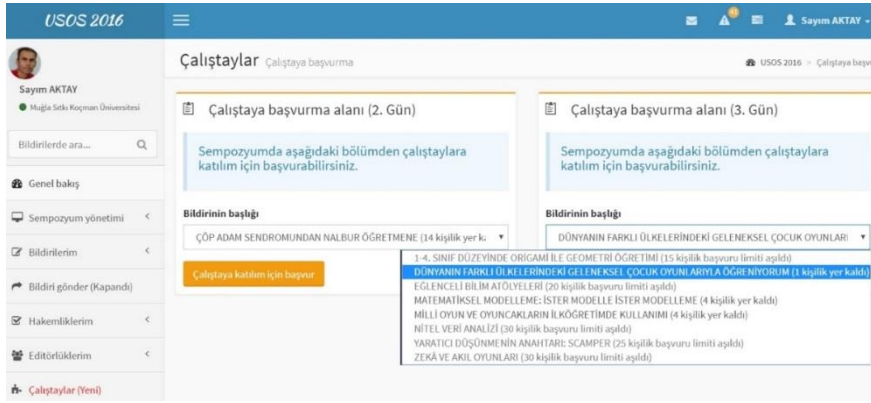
USOS 2016

Sayım AKTAY

Sayım AKTAY
Muğla Sıtkı Koçman Üniversitesi

Bildirilerde ara...

Genel bakış

Sempozyum yönetimi

Bildirilerim

Bildiri gönder (Kapandı)

Hakemliklerim

Editörlüklerim

Çalıştaylar (Yeni)

Çalıştaylar Çalıştaya başvurma

USOS 2016 > Çalıştaya başv

Çalıştaya başvurma alanı (2. Gün)

Sempozyumda aşağıdaki bölümden çalıştaylara katılım için başvurabilirsiniz.

Bildirinin başlığı

ÇÖP ADAM SENDROMUNDAN NALBUR ÖĞRETMENE (14 kişilik yer ka

Çalıştaya katılım için başvur

Çalıştaya başvurma alanı (3. Gün)

Sempozyumda aşağıdaki bölümden çalıştaylara katılım için başvurabilirsiniz.

Bildirinin başlığı

DÜNYANIN FARKLI ÜLKELERİNDEKİ GELENEKSEL ÇOCUK OYUNLARI

1-4. SINIF DÜZEYİNDE ORİGAMİ İLE GEOMETRİ ÖĞRETİMİ (15 kişilik başvuru limiti aşıldı)
DÜNYANIN FARKLI ÜLKELERİNDEKİ GELENEKSEL ÇOCUK OYUNLARIYLA ÖĞRENİYORUM (1 kişilik yer kaldı)
EĞLENCELİ BİLİM ATÖLYELERİ (20 kişilik başvuru limiti aşıldı)
MATEMATİKSEL MODELLEME: İSTER MODELLE İSTER MODELLEME (4 kişilik yer kaldı)
MİLLİ OYUN VE OYUNCAKLARIN İLKÖĞRETİMDE KULLANIMI (4 kişilik yer kaldı)
NİTEL VERİ ANALİZİ (30 kişilik başvuru limiti aşıldı)
YARATICI DÜŞÜNMENİN ANAHTARI: SCAMPER (25 kişilik başvuru limiti aşıldı)
ZEKÂ VE AKIL OYUNLARI (30 kişilik başvuru limiti aşıldı)